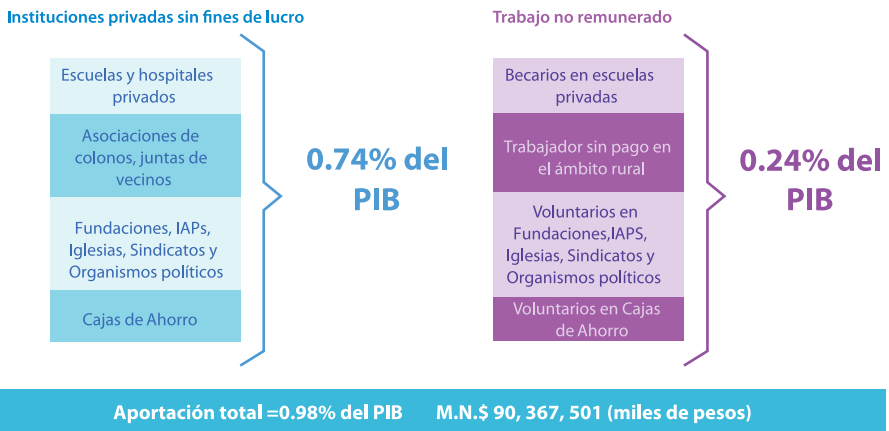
Instituciones privadas sin fines de lucro

Escuelas y hospitales privados

Asociaciones de colonos, juntas de vecinos

Fundaciones, IAPs, Iglesias, Sindicatos y Organismos políticos

Cajas de Ahorro

0.74% del PIB

Trabajo no remunerado

Becarios en escuelas privadas

Trabajador sin pago en el ámbito rural

Voluntarios en Fundaciones,IAPS, Iglesias, Sindicatos y Organismos políticos

Voluntarios en Cajas de Ahorro

0.24% del PIB

Aportación total =0.98% del PIB M.N.$ 90, 367, 501 (miles de pesos)